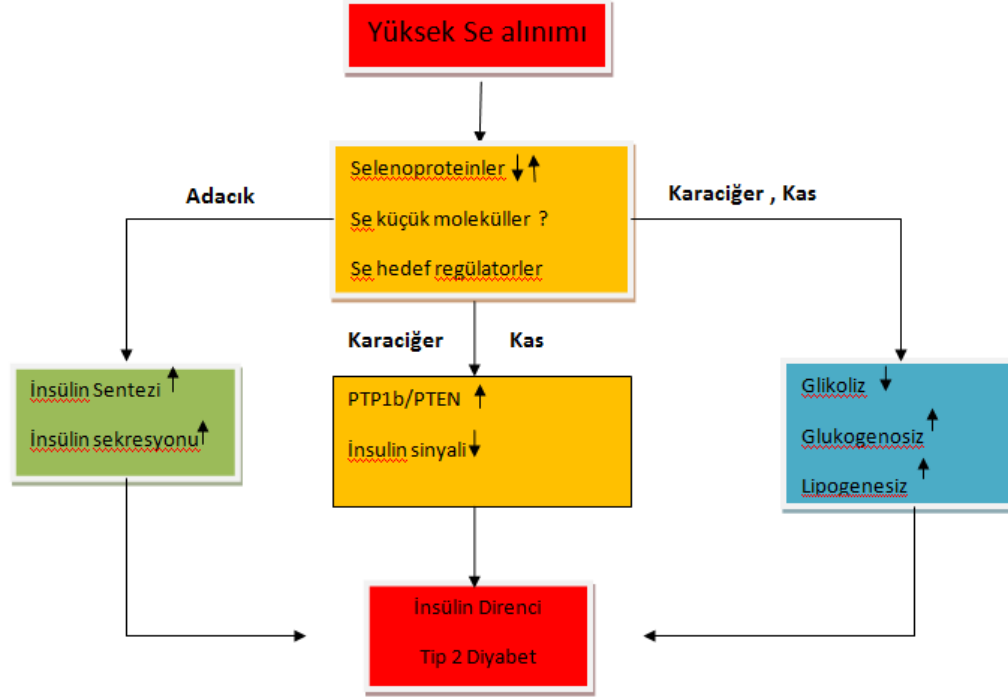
Yüksek Se alınımı

Selenoproteinler ↓↑

Se küçük moleküller ?

Se hedef regülatorler

Adacık

Karaciğer , Kas

Karaciğer Kas

İnsülin Sentezi ↑

İnsülin sekresyonu ↑

PTP1b/PTEN ↑

İnsulin sinyali ↓

Glikoliz ↓

Glukogenosiz ↑

Lipogenesiz ↑

İnsülin Direnci

Tip 2 Diyabet